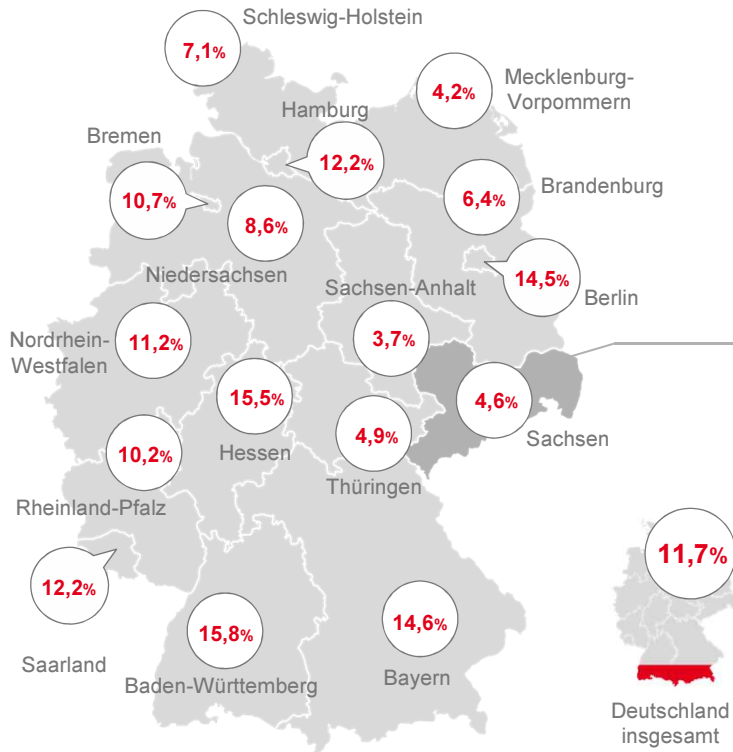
Schleswig-Holstein
7,1%
Mecklenburg-Vorpommern
4,2%
Hamburg
12,2%
Bremen
10,7%
8,6%
6,4%
Brandenburg
14,5%
Berlin
Niedersachsen
Sachsen-Anhalt
Nordrhein-Westfalen
11,2%
3,7%
15,5%
4,6%
Sachsen
10,2%
Hessen
4,9%
Thüringen
Rheinland-Pfalz
12,2%
11,7%
15,8%
14,6%
Saarland
Baden-Württemberg
Bayern
Deutschland insgesamt